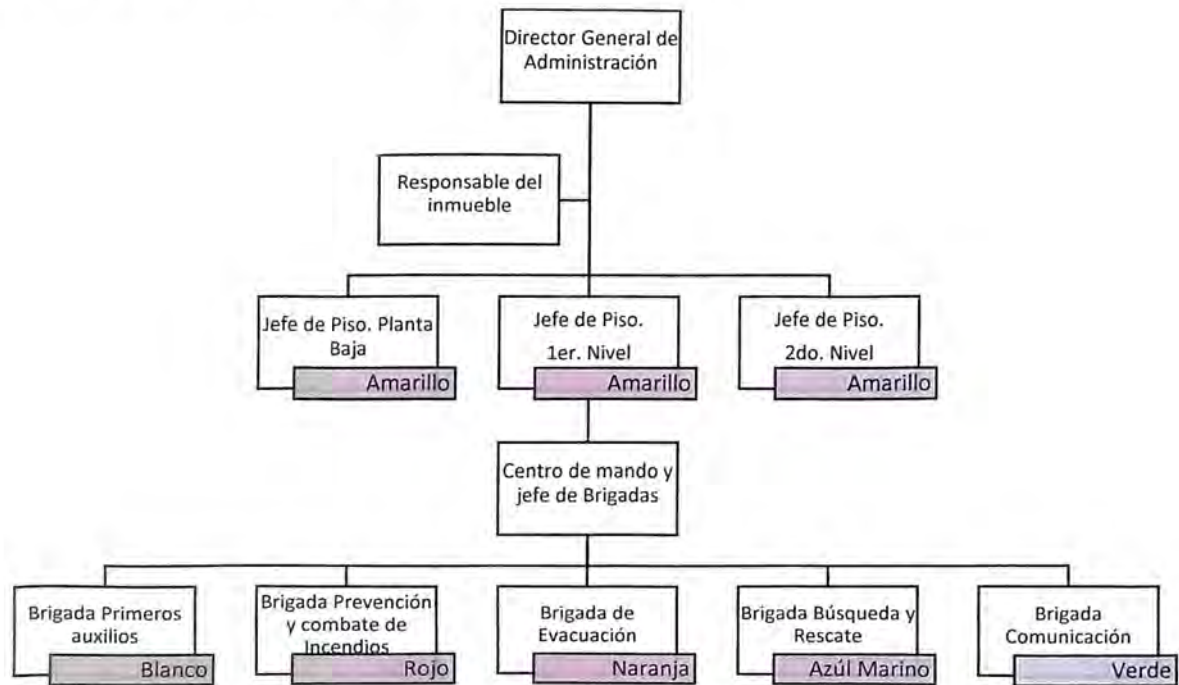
Director General de Administración

Responsable del inmueble

Jefe de Piso. Planta Baja
Amarillo

Jefe de Piso. 1er. Nivel
Amarillo

Jefe de Piso. 2do. Nivel
Amarillo

Centro de mando y jefe de Brigadas

Brigada Primeros auxilios
Blanco

Brigada Prevención y combate de Incendios
Rojo

Brigada de Evacuación
Naranja

Brigada Búsqueda y Rescate
Azúl Marino

Brigada Comunicación
Verde